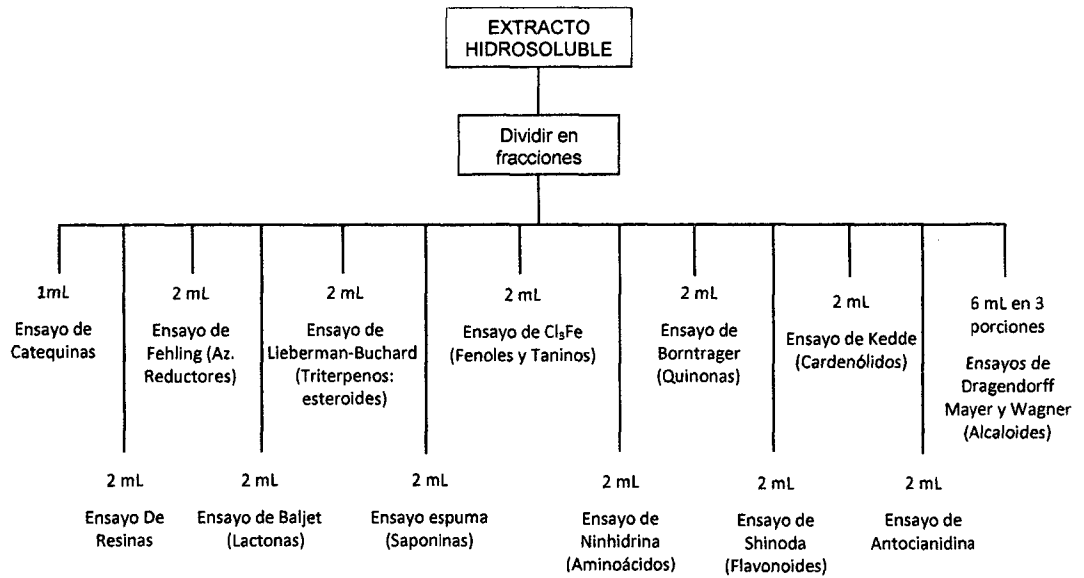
EXTRACTO HIDROSOLUBLE

Dividir en fracciones

1mL
Ensayo de Catequinas

2 mL
Ensayo de Fehling (Az. Reductores)

2 mL
Ensayo de Lieberman-Buchard (Triterpenos: esteroides)

2 mL
Ensayo de $Cl_3Fe$ (Fenoles y Taninos)

2 mL
Ensayo de Borntrager (Quinonas)

2 mL
Ensayo de Kedde (Cardenólidos)

6 mL en 3 porciones
Ensayos de Dragendorff Mayer y Wagner (Alcaloides)

2 mL
Ensayo De Resinas

2 mL
Ensayo de Baljet (Lactonas)

2 mL
Ensayo espuma (Saponinas)

2 mL
Ensayo de Ninhidrina (Aminoácidos)

2 mL
Ensayo de Shinoda (Flavonoides)

2 mL
Ensayo de Antocianidina